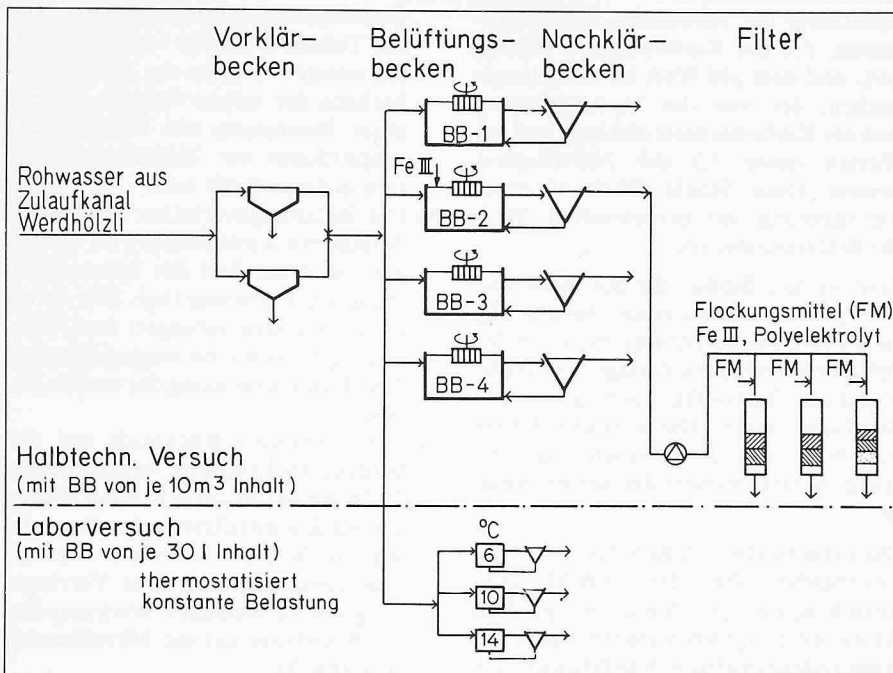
Vorklärbecken

Belüftungsbecken

Nachklärbecken

Filter

Rohwasser aus Zulaufkanal Werdhölzli

BB-1

Fe III

BB-2

BB-3

BB-4

Flockungsmittel (FM) Fe III, Polyelektrolyt

FM FM FM

Halbtechn. Versuch (mit BB von je $10 m^3$ Inhalt)

Laborversuch (mit BB von je 30 l Inhalt)

thermostatisiert konstante Belastung

°C

6

10

14